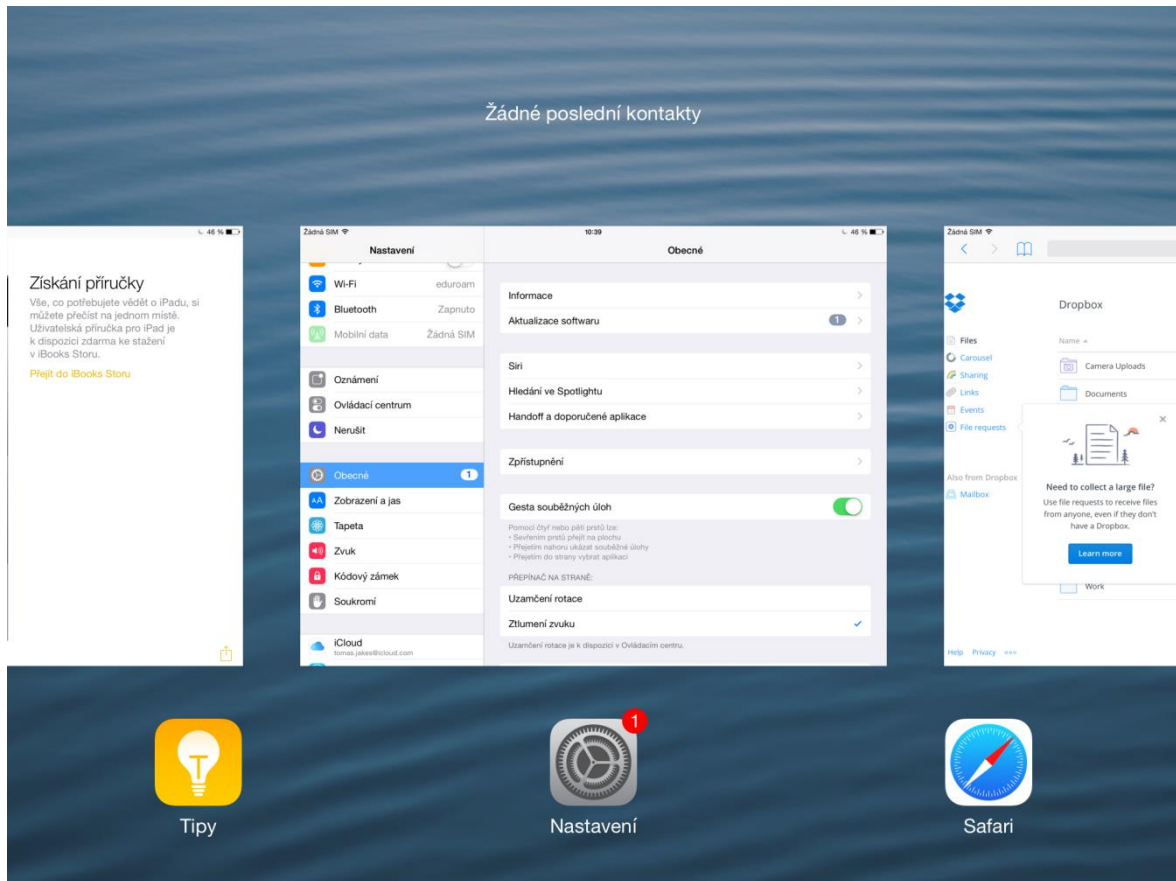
Žádné poslední kontakty

46 %

Získání příručky

Vše, co potřebujete vědět o iPadu, si můžete přečíst na jednom místě. Uživatelská příručka pro iPad je k dispozici zdarma ke stažení v iBooks Storu.

Přejít do iBooks Storu

Žádná SIM

10:39

46 %

Nastavení

Wi-Fi eduroam

Bluetooth Zapnuto

Mobilní data Žádná SIM

Oznámení

Ovládací centrum

Nerušit

Obecné 1

Zobrazení a jas

Tapeta

Zvuk

Kódový zámek

Soukromí

iCloud

tomas.jakes@icloud.com

Obecné

Informace

Aktualizace softwaru 1

Siri

Hledání ve Spotlightu

Handoff a doporučené aplikace

Zpřístupnění

Gesta souběžných úloh

Pomocí čtyř nebo pěti prstů lze:
• Sevřením prstů přejít na plochu
• Přejetím nahoru ukázat souběžné úlohy
• Přejetím do strany vybrat aplikaci

PŘEPÍNAČ NA STRANĚ:

Uzamčení rotace

Ztlumení zvuku

Uzamčení rotace je k dispozici v Ovládacím centru.

Žádná SIM

Dropbox

Files

Carousel

Sharing

Links

Events

File requests

Also from Dropbox

Mailbox

Name

Camera Uploads

Documents

Need to collect a large file?

Use file requests to receive files from anyone, even if they don't have a Dropbox.

Learn more

Work

Help Privacy •••

Tipy

1

Nastavení

Safari